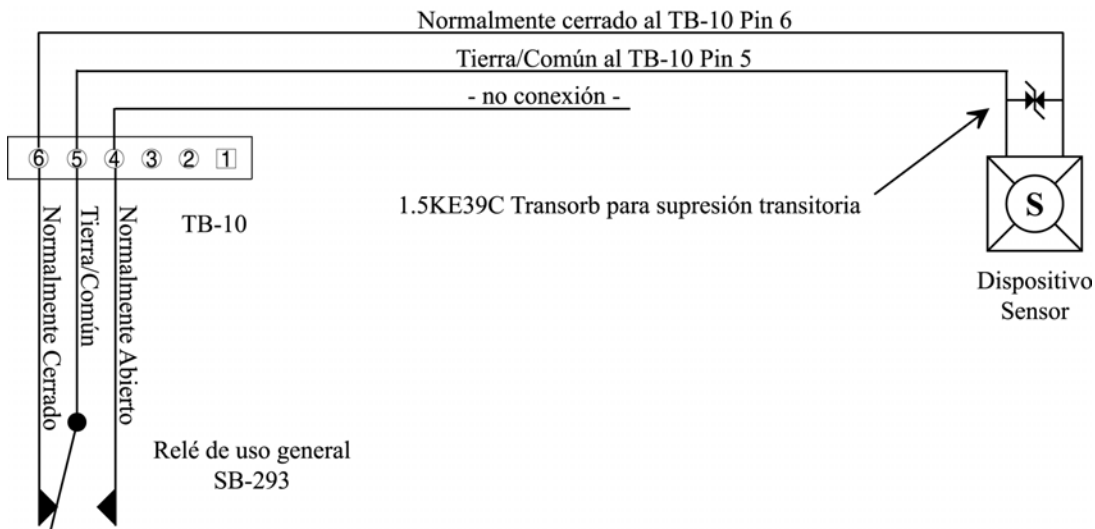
Normalmente cerrado al TB-10 Pin 6

Tierra/Común al TB-10 Pin 5

- no conexión -

⑥ ⑤ ④ ③ ② 1

Normalmente Cerrado

Tierra/Común

Normalmente Abierto

TB-10

1.5KE39C Transorb para supresión transitoria

S

Dispositivo Sensor

Relé de uso general SB-293